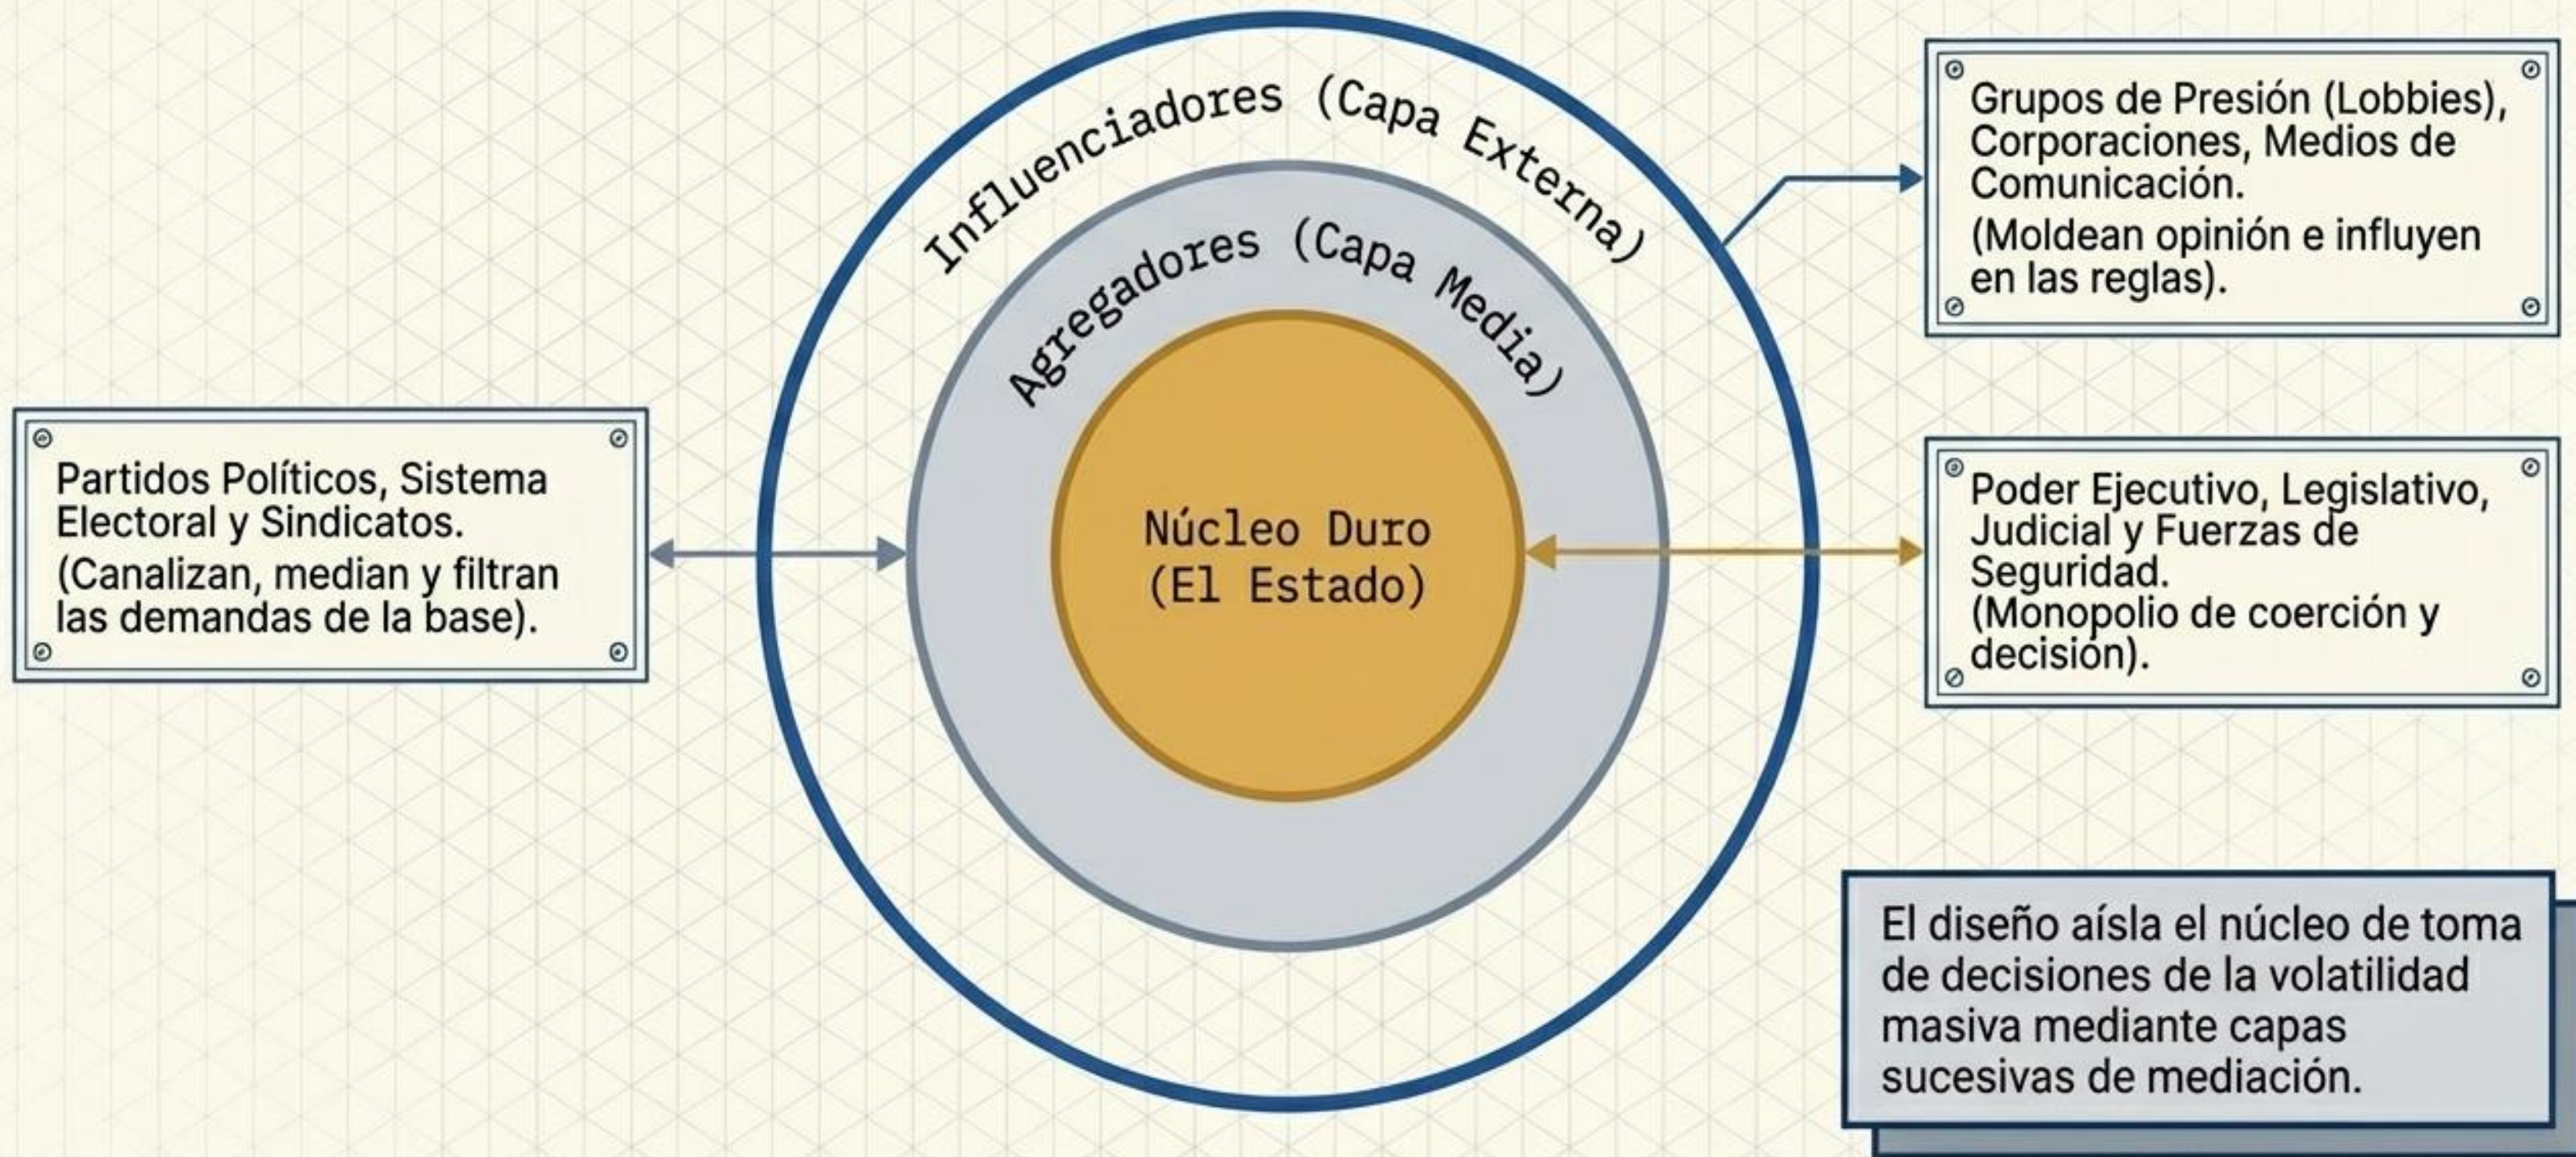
Influenciadores (Capa Externa)

Agregadores (Capa Media)

Núcleo Duro (El Estado)

Grupos de Presión (Lobbies), Corporaciones, Medios de Comunicación.
(Moldean opinión e influyen en las reglas).

Partidos Políticos, Sistema Electoral y Sindicatos.
(Canalizan, median y filtran las demandas de la base).

Poder Ejecutivo, Legislativo, Judicial y Fuerzas de Seguridad.
(Monopolio de coerción y decisión).

El diseño aísla el núcleo de toma de decisiones de la volatilidad masiva mediante capas sucesivas de mediación.